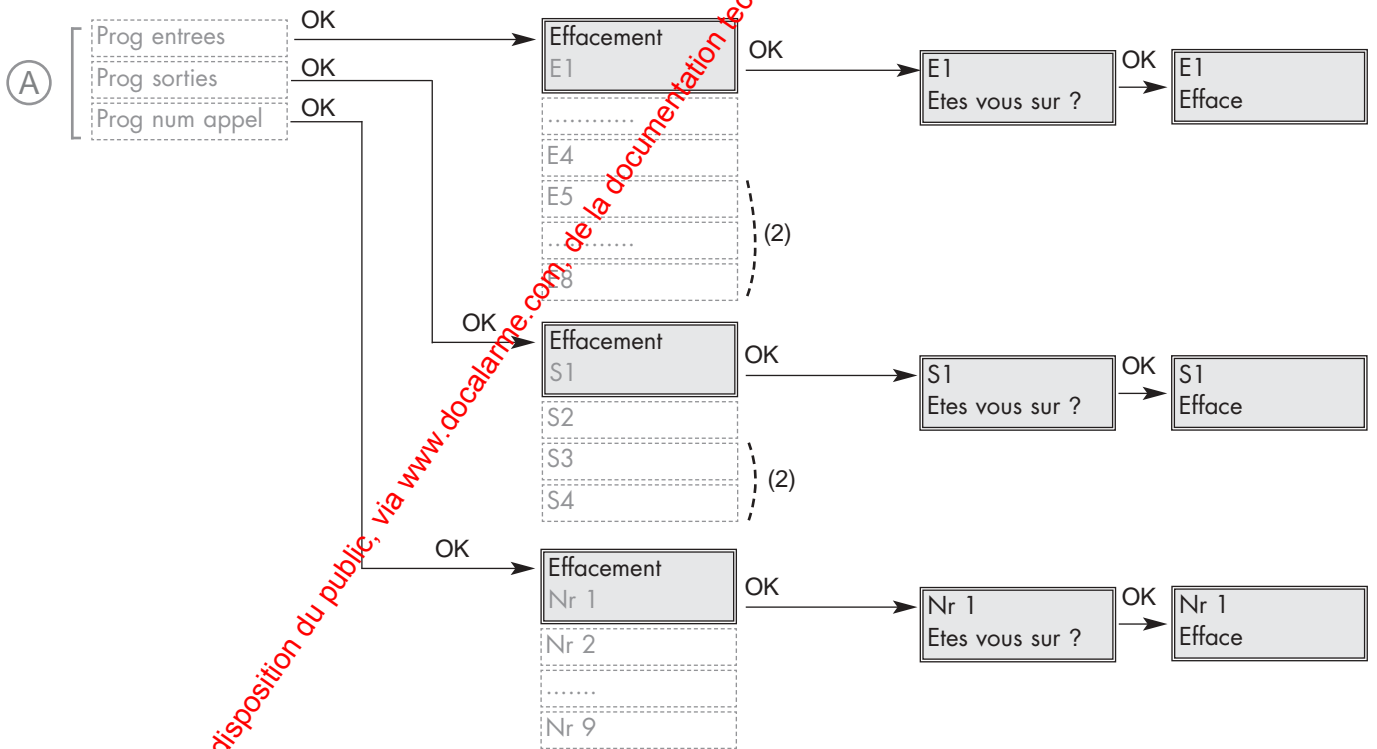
A

Prog entrees
Prog sorties
Prog num appel

OK
OK
OK

Effacement
E1
...........
E4
E5
...........
E8
(2)

OK
E1
Etes vous sur ?
OK
E1
Efface

OK
Effacement
S1
S2
S3
S4
(2)

OK
S1
Etes vous sur ?
OK
S1
Efface

OK
Effacement
Nr 1
Nr 2
.......
Nr 9

OK
Nr 1
Etes vous sur ?
OK
Nr 1
Efface

disposition du public, via www.docalarme.com, de la documentation tec